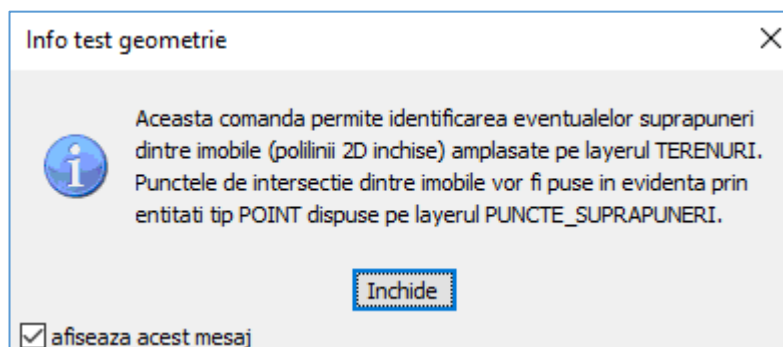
Info test geometrie

×

Aceasta comanda permite identificarea eventualelor suprapuneri dintre imobile (polilinii 2D inchise) amplasate pe layerul TERENURI. Punctele de intersectie dintre imobile vor fi puse in evidenta prin entitati tip POINT dispuse pe layerul PUNCTE_SUPRAPUNERI.

Inchide

☑ afiseaza acest mesaj